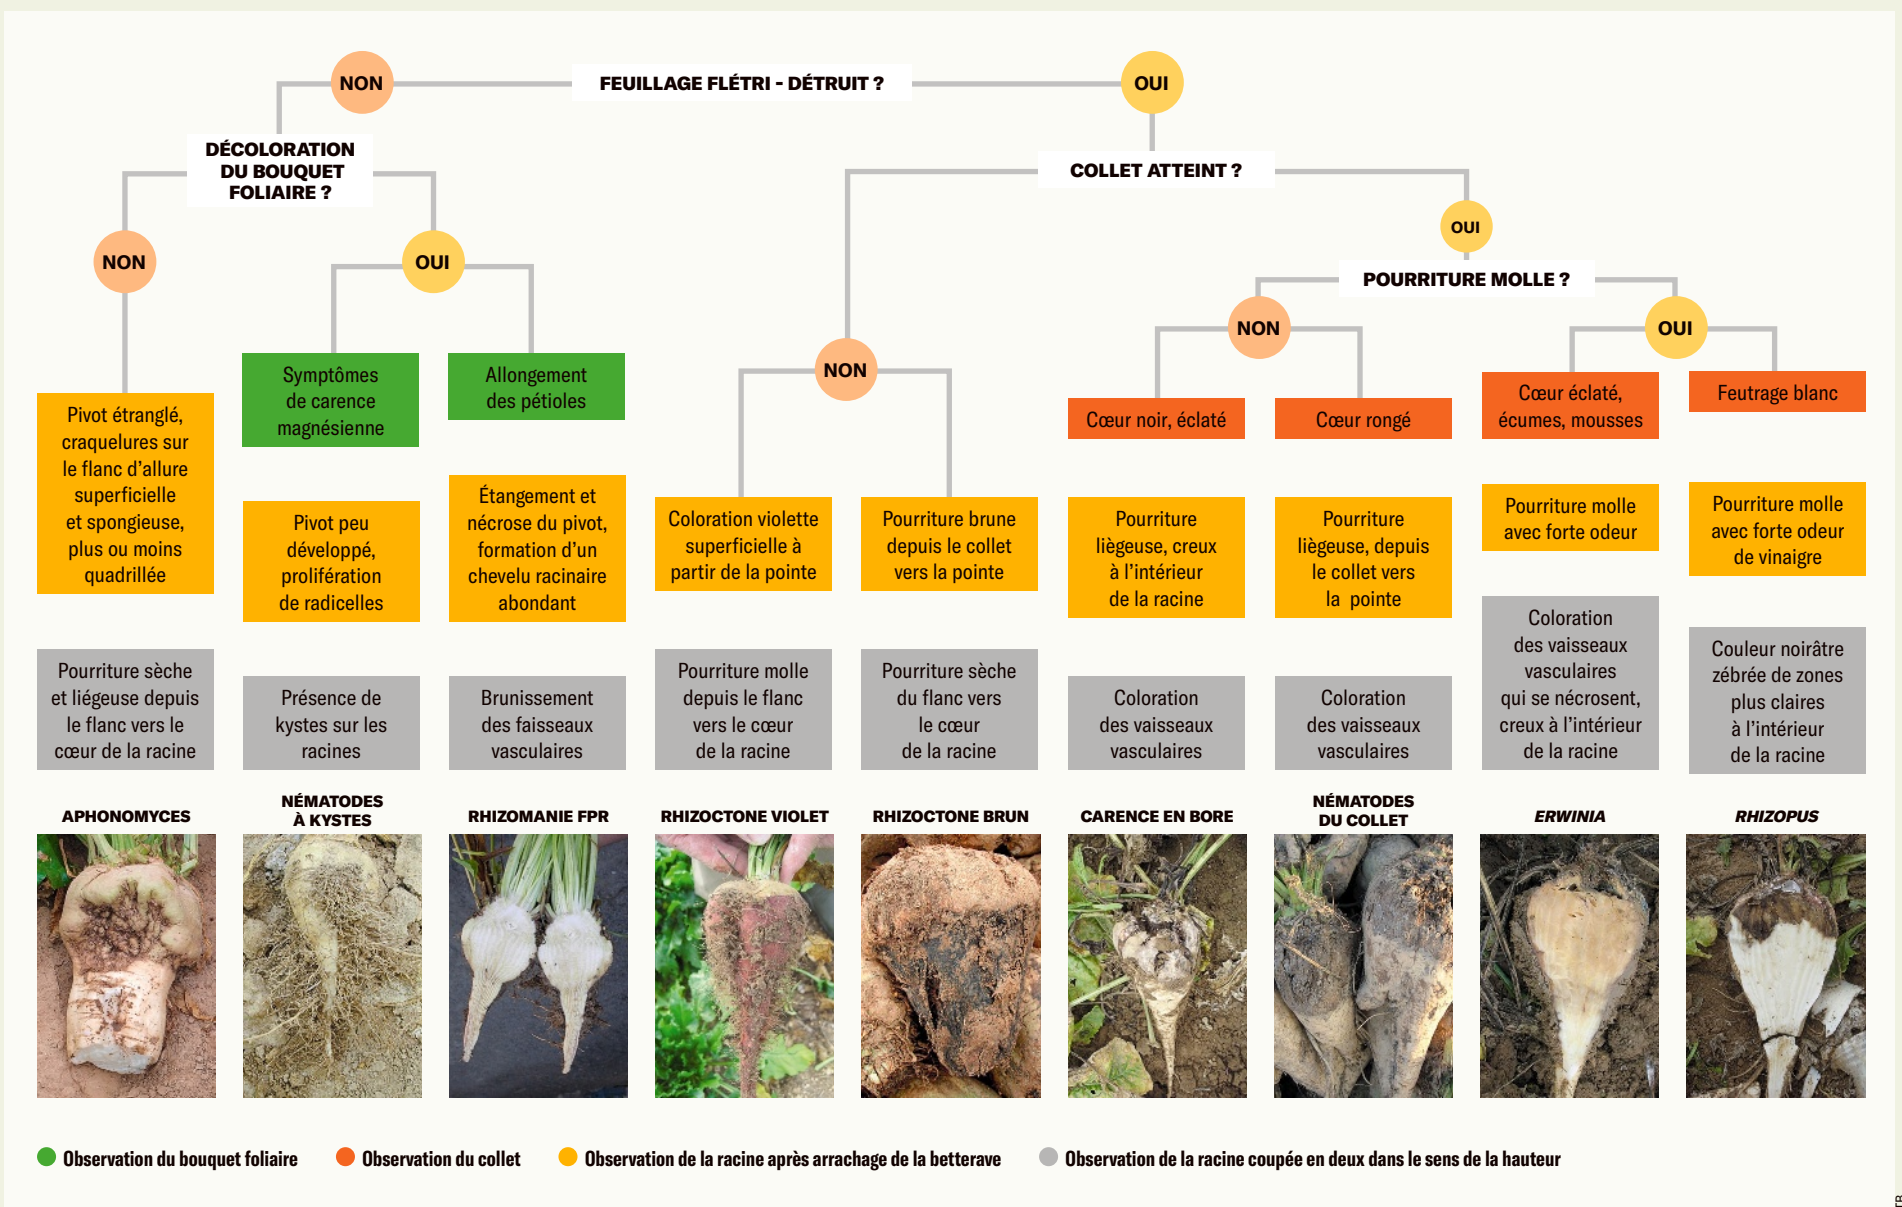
NON FEUILLAGE FLÉTRI - DÉTRUIT ? OUI

DÉCOLORATION DU BOUQUET FOLIAIRE ?

COLLET ATTEINT ?

NON

OUI

OUI

POURRITURE MOLLE ?

NON

OUI

NON

Symptômes de carence magnésienne

Allongement des pétioles

Cœur noir, éclaté

Cœur rongé

Cœur éclaté, écumes, mousses

Feutrage blanc

Pivot étranglé, craquelures sur le flanc d'allure superficielle et spongieuse, plus ou moins quadrillée

Pivot peu développé, prolifération de radicelles

Étangement et nécrose du pivot, formation d'un chevelu racinaire abondant

Coloration violette superficielle à partir de la pointe

Pourriture brune depuis le collet vers la pointe

Pourriture liègeuse, creux à l'intérieur de la racine

Pourriture liègeuse, depuis le collet vers la pointe

Pourriture molle avec forte odeur

Pourriture molle avec forte odeur de vinaigre

Pourriture sèche et liégeuse depuis le flanc vers le cœur de la racine

Présence de kystes sur les racines

Brunissement des faisseaux vasculaires

Pourriture molle depuis le flanc vers le cœur de la racine

Pourriture sèche du flanc vers le cœur de la racine

Coloration des vaisseaux vasculaires

Coloration des vaisseaux vasculaires

Coloration des vaisseaux vasculaires qui se nécrosent, creux à l'intérieur de la racine

Couleur noirâtre zébrée de zones plus claires à l'intérieur de la racine

APHONOMYCES

NÉMATODES À KYSTES

RHIZOMANIE FPR

RHIZOCTONE VIOLET

RHIZOCTONE BRUN

CARENCE EN BORE

NÉMATODES DU COLLET

ERWINIA

RHIZOPUS

Observation du bouquet foliaire Observation du collet Observation de la racine après arrachage de la betterave Observation de la racine coupée en deux dans le sens de la hauteur